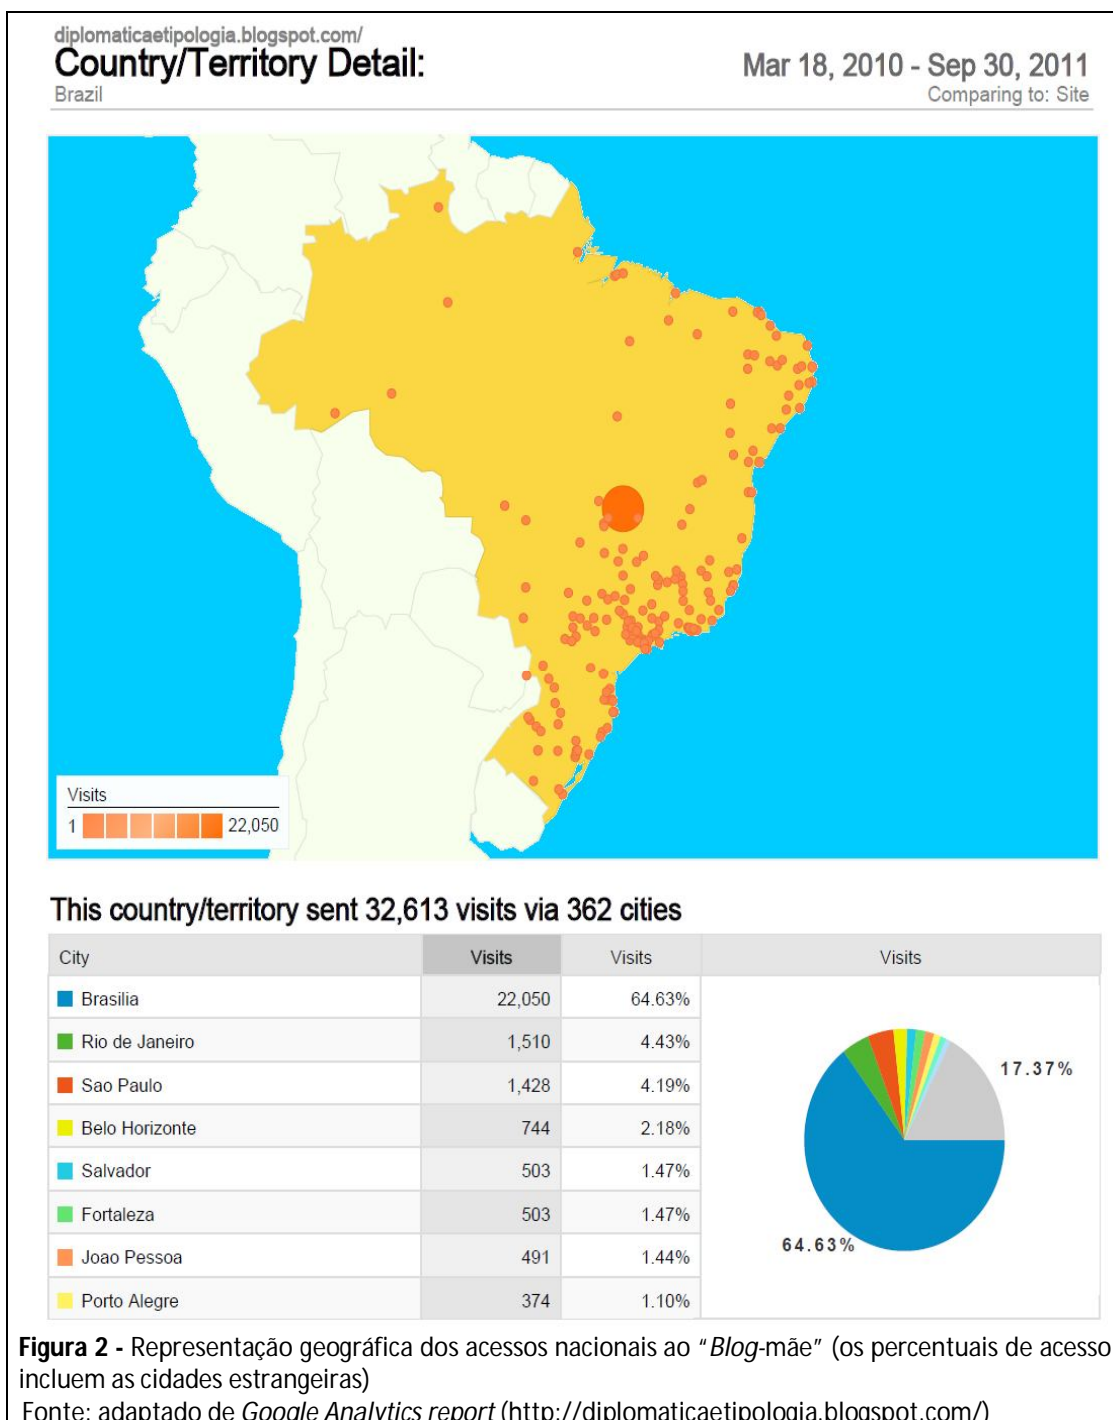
diplomaticaetipologia.blogspot.com/
Country/Territory Detail:
Brazil

Mar 18, 2010 - Sep 30, 2011
Comparing to: Site

Visits
1 22,050

This country/territory sent 32,613 visits via 362 cities

| City | Visits | Visits | Visits |
|---|---|---|---|
| Brasilia | 22,050 | 64.63% | |
| Rio de Janeiro | 1,510 | 4.43% | |
| Sao Paulo | 1,428 | 4.19% | |
| Belo Horizonte | 744 | 2.18% | |
| Salvador | 503 | 1.47% | |
| Fortaleza | 503 | 1.47% | |
| Joao Pessoa | 491 | 1.44% | |
| Porto Alegre | 374 | 1.10% | |

17.37%
64.63%

**Figura 2 -** Representação geográfica dos acessos nacionais ao "*Blog*-mãe" (os percentuais de acesso incluem as cidades estrangeiras)
Fonte: adaptado de *Google Analytics report* (http://diplomaticaetipologia.blogspot.com/)